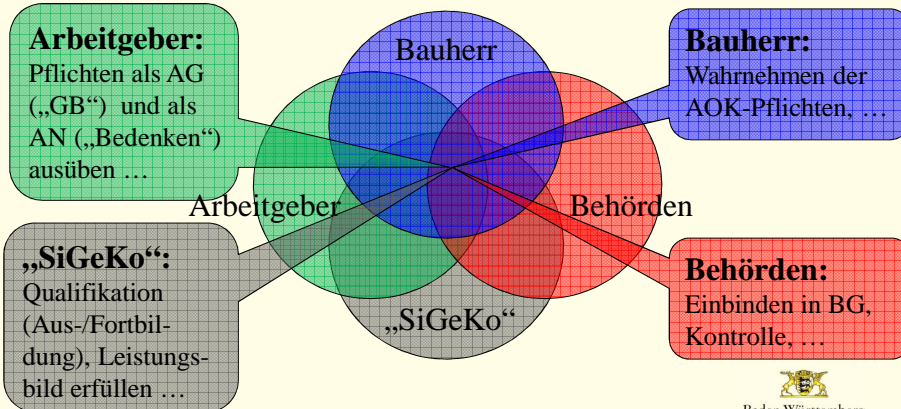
**Arbeitgeber:**
Pflichten als AG („GB“) und als AN („Bedenken“) ausüben …

Bauherr

**Bauherr:**
Wahrnehmen der AOK-Pflichten, …

Arbeitgeber

Behörden

**„SiGeKo“:**
Qualifikation (Aus-/Fortbildung), Leistungsbild erfüllen …

„SiGeKo“

**Behörden:**
Einbinden in BG, Kontrolle, …

Baden-Württemberg